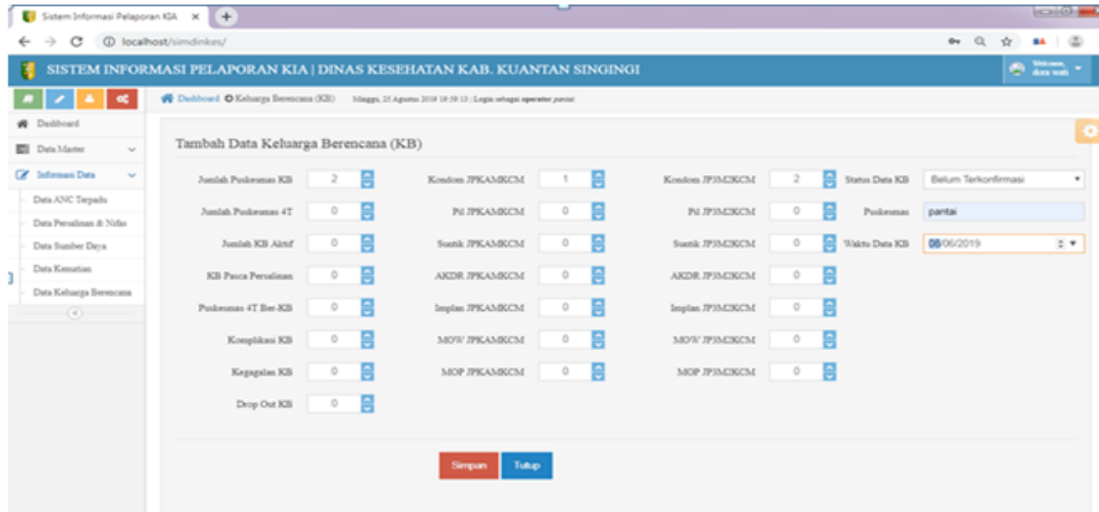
Sistem Informasi Pelaporan KIA ×

localhost/simdinkes/

SISTEM INFORMASI PELAPORAN KIA | DINAS KESEHATAN KAB. KUANTAN SINGINGI

Welcome, dera wati

Dashboard
Data Master
Informasi Data
Data ANC Terpadu
Data Persalinan & Nifas
Data Sumber Daya
Data Kematian
Data Keluarga Berencana

Dashboard Keluarga Berencana (KB) Minggu, 25 Agustus 2019 18:59:13 | Login sebagai operator pantai

Tambah Data Keluarga Berencana (KB)

Jumlah Puskesmas KB 2
Jumlah Puskesmas 4T 0
Jumlah KB Aktif 0
KB Pasca Persalinan 0
Puskesmas 4T Ber-KB 0
Komplikasi KB 0
Kegagalan KB 0
Drop Out KB 0

Kondom JPKAMKCM 1
Pil JPKAMKCM 0
Suntik JPKAMKCM 0
AKDR JPKAMKCM 0
Implan JPKAMKCM 0
MOW JPKAMKCM 0
MOP JPKAMKCM 0

Kondom JP3M2KCM 2
Pil JP3M2KCM 0
Suntik JP3M2KCM 0
AKDR JP3M2KCM 0
Implan JP3M2KCM 0
MOW JP3M2KCM 0
MOP JP3M2KCM 0

Status Data KB Belum Terkonfirmasi
Puskesmas pantai
Waktu Data KB 08/06/2019

Simpan Tutup